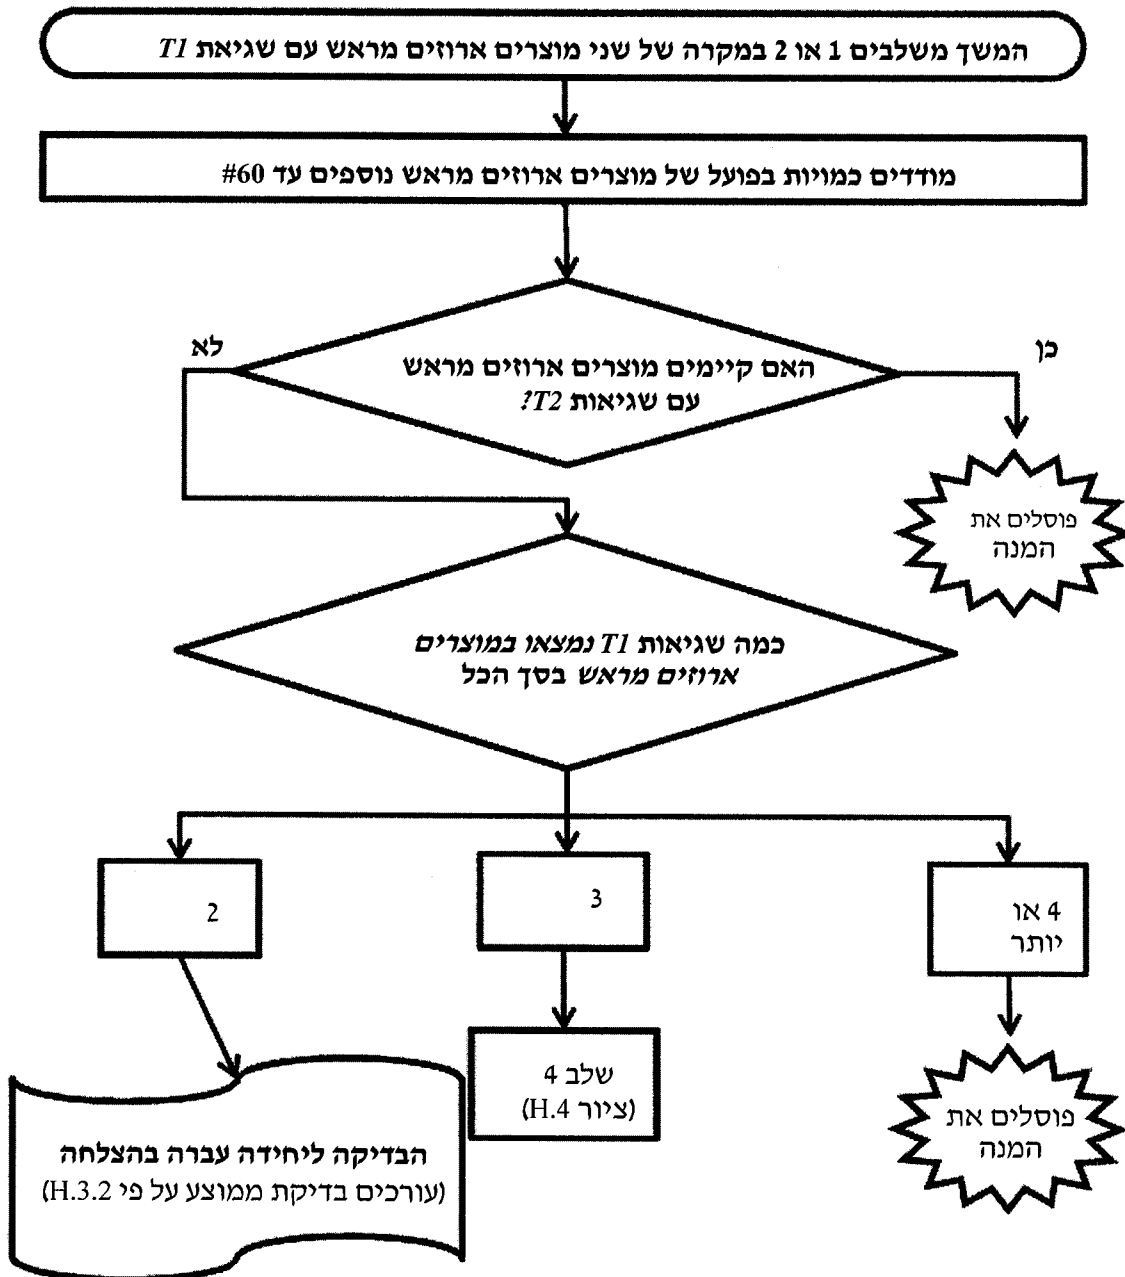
המשך משלבים 1 או 2 במקרה של שני מוצרים ארוזים מראש עם שגיאת $T1$

מודדים כמויות בפועל של מוצרים ארוזים מראש נוספים עד 60#

לא

כן

האם קיימים מוצרים ארוזים מראש עם שגיאות $T2$?

פוסלים את המנה

כמה שגיאות $T1$ נמצאו במוצרים ארוזים מראש בסך הכל

2

3

4 או יותר

שלב 4 (ציור H.4)

פוסלים את המנה

הבדיקה ליחידה עברה בהצלחה (עורכים בדיקת ממוצע על פי H.3.2)